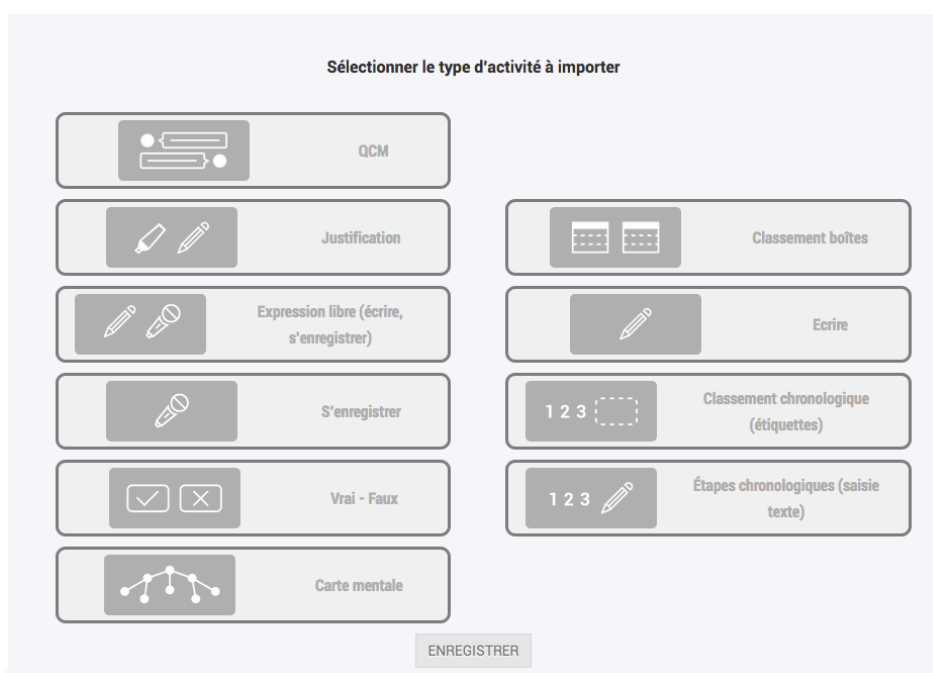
Sélectionner le type d'activité à importer

QCM

Justification

Classement boîtes

Expression libre (écrire, s'enregistrer)

Ecrire

S'enregistrer

1 2 3

Classement chronologique (étiquettes)

Vrai - Faux

1 2 3

Étapes chronologiques (saisie texte)

Carte mentale

ENREGISTRER